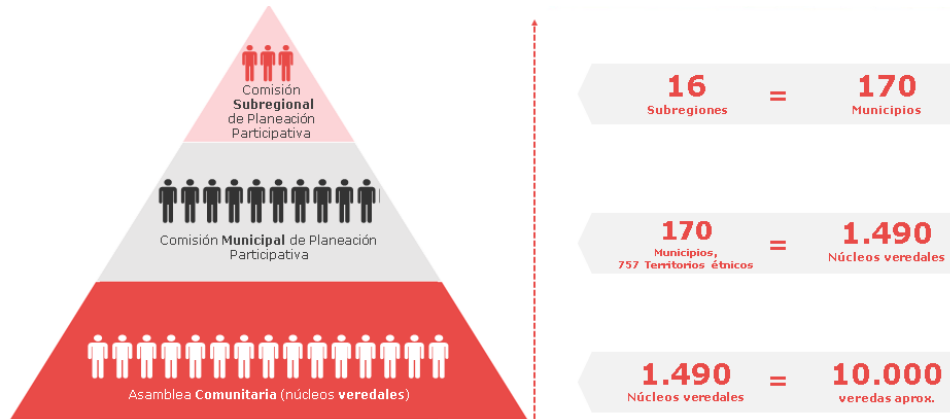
Comisión **Subregional** de Planeación Participativa

Comisión **Municipal** de Planeación Participativa

Asamblea **Comunitaria** (núcleos **veredales**)

16
Subregiones
=
170
Municipios

170
Municipios,
757 Territorios étnicos
=
1.490
Núcleos veredales

1.490
Núcleos veredales
=
10.000
veredas aprox.